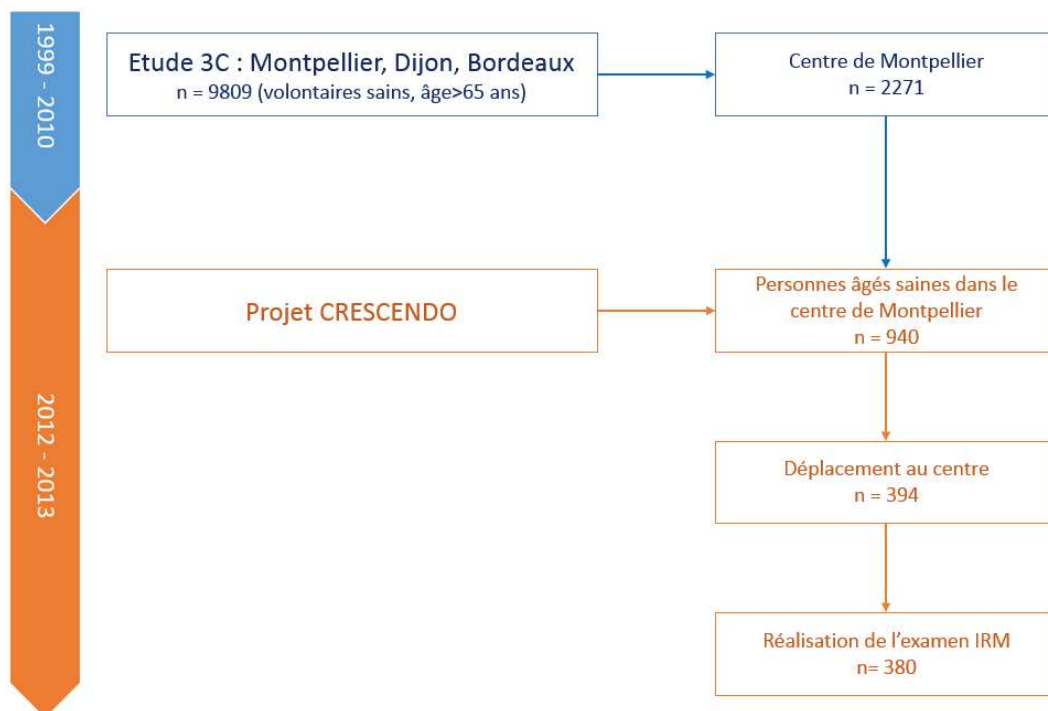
1999 - 2010

Etude 3C : Montpellier, Dijon, Bordeaux
n = 9809 (volontaires sains, âge>65 ans)

Centre de Montpellier
n = 2271

2012 - 2013

Projet CRESCENDO

Personnes âgés saines dans le centre de Montpellier
n = 940

Déplacement au centre
n = 394

Réalisation de l'examen IRM
n= 380